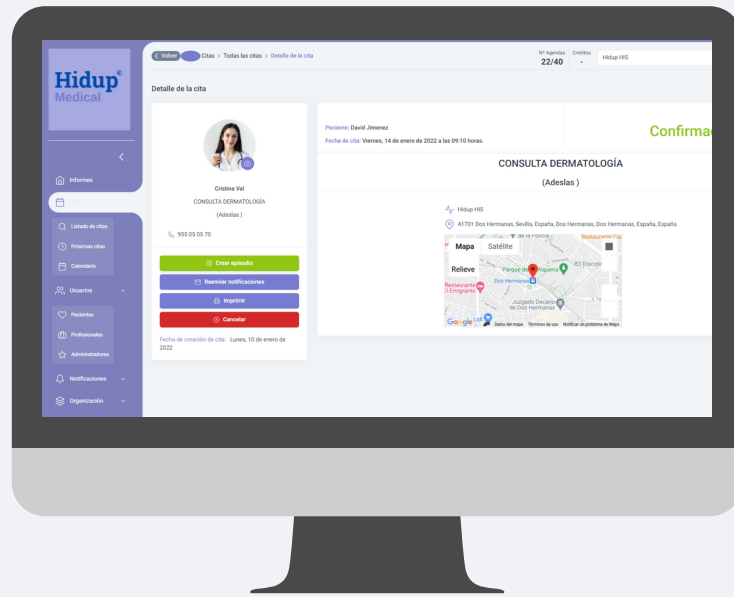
Hidup© Medical

< Volver Citas > Todas las citas > Detalle de la cita

Nº Agendas 22/40 Créditos - Hidup HIS

Detalle de la cita

Informes

Listado de citas
Próximas citas
Calendario
Usuarios
Pacientes
Profesionales
Administradores
Notificaciones
Organización

Cristina Val
CONSULTA DERMATOLOGÍA
(Adeslas)

955 05 05 70

Crear episodio
Reenviar notificaciones
Imprimir
Cancelar

Fecha de creación de cita: Lunes, 10 de enero de 2022

Paciente: David Jimenez
Fecha de cita: Viernes, 14 de enero de 2022 a las 09:10 horas.

Confirma

CONSULTA DERMATOLOGÍA
(Adeslas)

Hidup HIS
41701 Dos Hermanas, Sevilla, España, Dos Hermanas, Dos Hermanas, España, España

Mapa Satélite
Relieve
Parque de la Alquería
Dos Hermanas
Restaurante El Emigrante
Juzgado Decano de Dos Hermanas
Google
Datos del mapa Términos de uso Notificar un problema de Maps